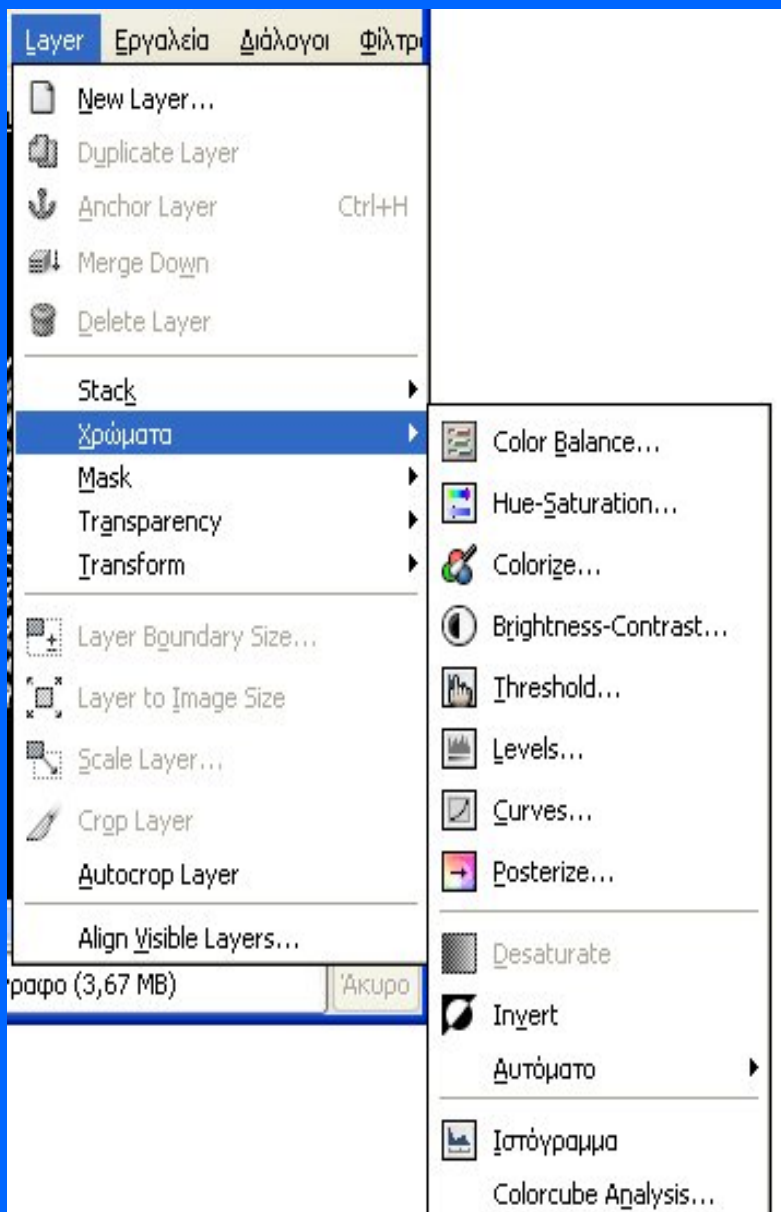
Layer Εργαλεία Διάλογοι Φίλτρ

New Layer...
Duplicate Layer
Anchor Layer Ctrl+H
Merge Down
Delete Layer
Stack
Χρώματα
Mask
Transparency
Transform
Layer Boundary Size...
Layer to Image Size
Scale Layer...
Crop Layer
Autocrop Layer
Align Visible Layers...

ραφο (3,67 MB) Άκυρο

Color Balance...
Hue-Saturation...
Colorize...
Brightness-Contrast...
Threshold...
Levels...
Curves...
Posterize...
Desaturate
Invert
Αυτόματο
Ιστόγραμμα
Colorcube Analysis...